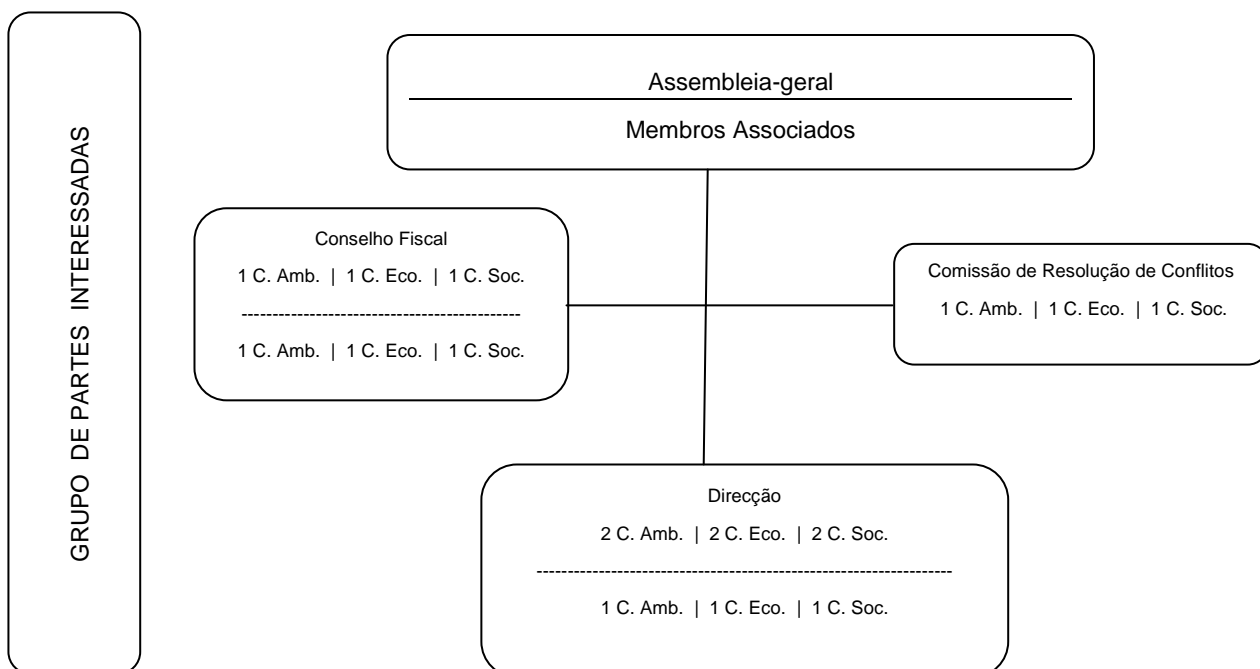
GRUPO DE PARTES INTERESSADAS

Assembleia-geral

Membros Associados

Conselho Fiscal

1 C. Amb. | 1 C. Eco. | 1 C. Soc.

1 C. Amb. | 1 C. Eco. | 1 C. Soc.

Comissão de Resolução de Conflitos

1 C. Amb. | 1 C. Eco. | 1 C. Soc.

Direcção

2 C. Amb. | 2 C. Eco. | 2 C. Soc.

1 C. Amb. | 1 C. Eco. | 1 C. Soc.